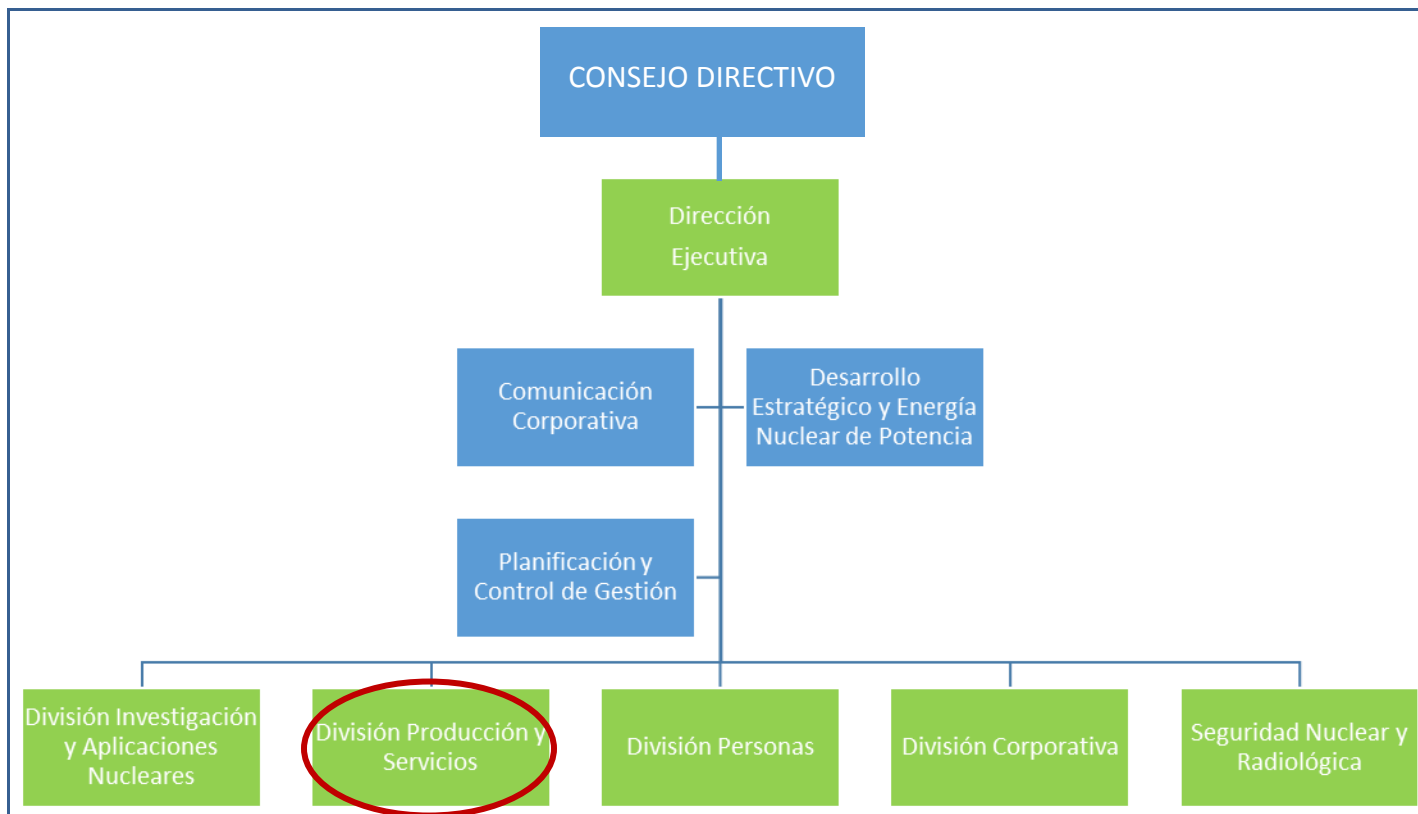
CONSEJO DIRECTIVO

Dirección Ejecutiva

Comunicación Corporativa

Desarrollo Estratégico y Energía Nuclear de Potencia

Planificación y Control de Gestión

División Investigación y Aplicaciones Nucleares

División Producción y Servicios

División Personas

División Corporativa

Seguridad Nuclear y Radiológica